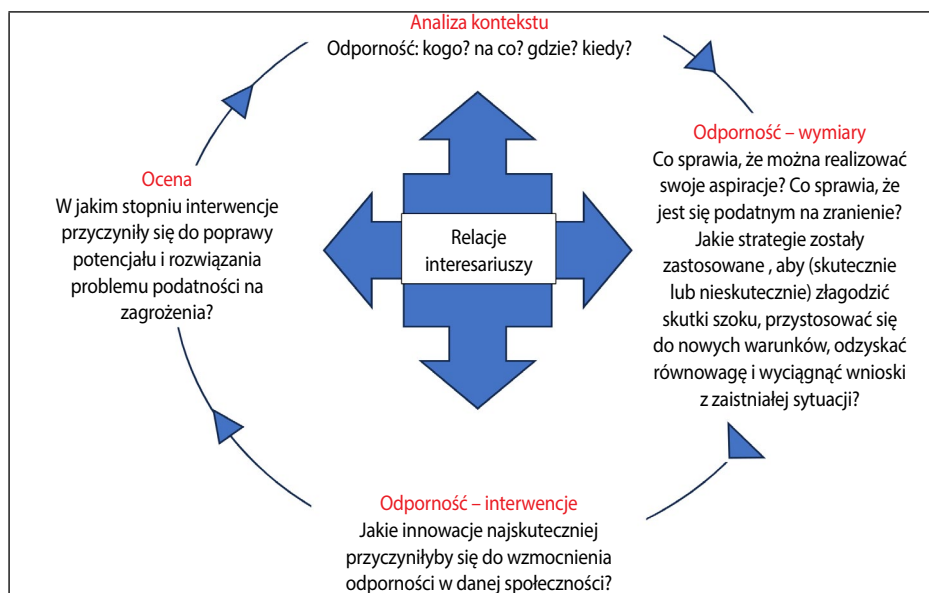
Analiza kontekstu
Odporność: kogo? na co? gdzie? kiedy?

Odporność – wymiary
Co sprawia, że można realizować swoje aspiracje? Co sprawia, że jest się podatnym na zranienie? Jakie strategie zostały zastosowane , aby (skutecznie lub nieskutecznie) złagodzić skutki szoku, przystosować się do nowych warunków, odzyskać równowagę i wyciągnąć wnioski z zaistniałej sytuacji?

Relacje interesariuszy

Ocena
W jakim stopniu interwencje przyczyniły się do poprawy potencjału i rozwiązania problemu podatności na zagrożenia?

Odporność – interwencje
Jakie innowacje najskuteczniej przyczyniłyby się do wzmocnienia odporności w danej społeczności?